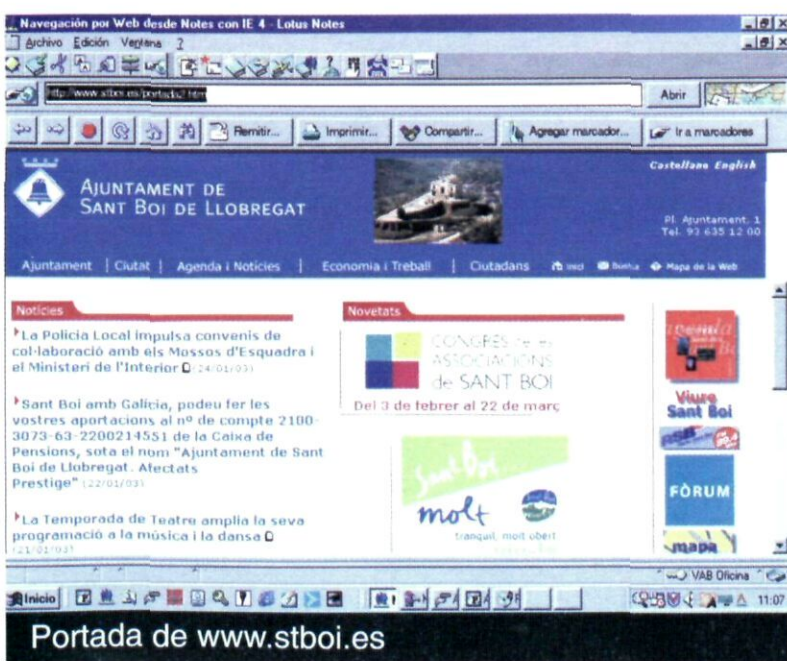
Navegación por Web desde Notes con IE 4 - Lotus Notes

Archivo Edición Ventana ?

http://www.stboi.es/portada/.htm

Abrir

Remitir... Imprimir... Compartir... Agregar marcador... Ir a marcadores

AJUNTAMENT DE SANT BOI DE LLOBREGAT

Castellano English

Pl. Ajuntament, 1
Tel. 93 635 12 00

Ajuntament | Ciutat | Agenda i Notícies | Economia i Treball | Ciutadans | Inici | Bústia | Mapa de la Web

Notícies

La Policia Local impulsa convenis de col·laboració amb els Mossos d'Esquadra i el Ministeri de l'Interior (24/01/03)

Sant Boi amb Galícia, podeu fer les vostres aportacions al nº de compte 2100-3073-63-2200214551 de la Caixa de Pensions, sota el nom "Ajuntament de Sant Boi de Llobregat. Afectats Prestige" (22/01/03)

La Temporada de Teatre amplia la seva programació a la música i la dansa (21/01/03)

Novetats

CONGRÉS DE LES ASSOCIACIONS de SANT BOI

Del 3 de febrer al 22 de març

Sant Boi

molt

tranquil, molt obert

Viure Sant Boi

FÒRUM

mapa

VAB Oficina

Inicio

11:07

Portada de www.stboi.es